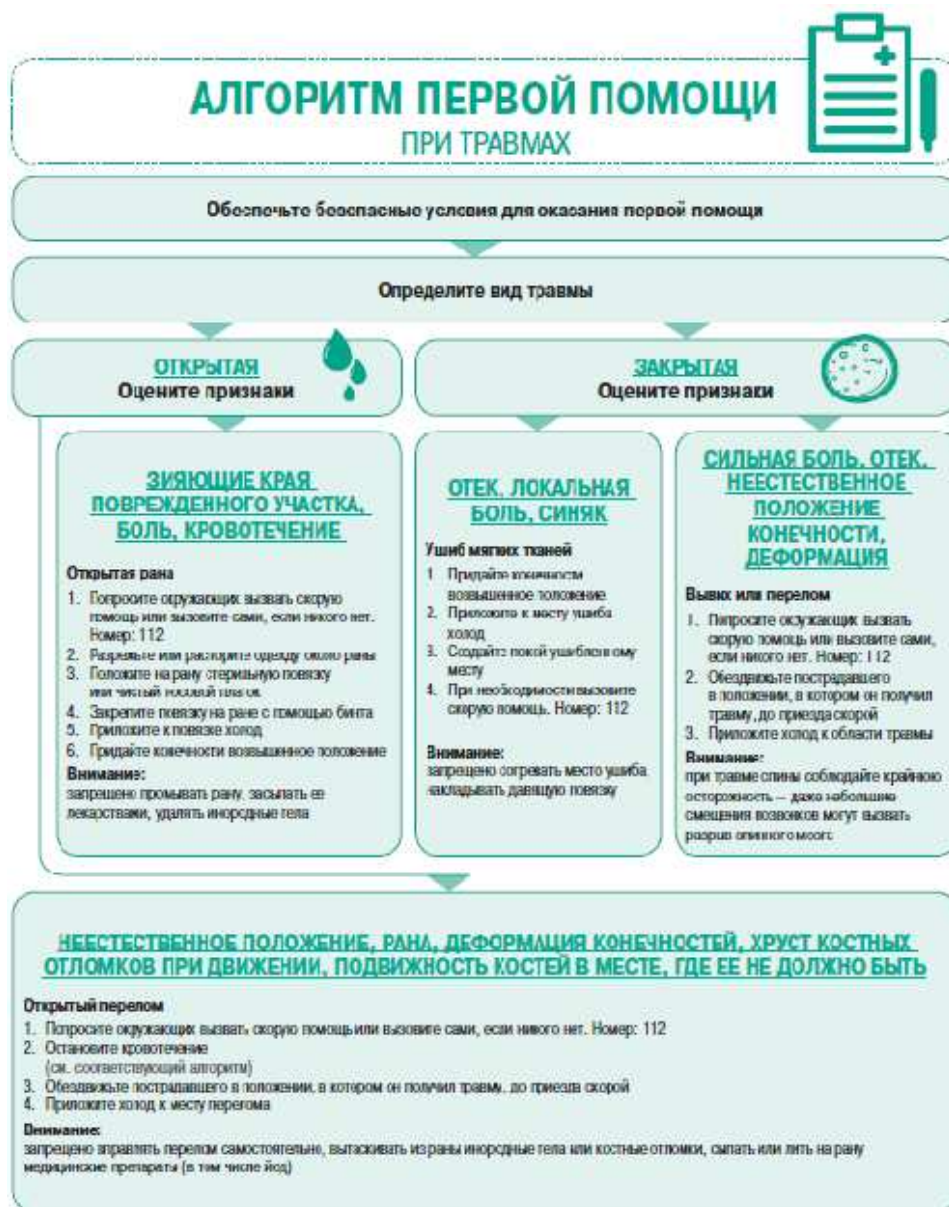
АЛГОРИТМ ПЕРВОЙ ПОМОЩИ
ПРИ ТРАВМАХ

Обеспечьте безопасные условия для оказания первой помощи

Определите вид травмы

ОТКРЫТАЯ
Оцените признаки

ЗАКРЫТАЯ
Оцените признаки

ЗИЯЮЩИЕ КРАЯ ПОВРЕЖДЕННОГО УЧАСТКА, БОЛЬ, КРОВОТЕЧЕНИЕ

Открытая рана
1. Попросите окружающих вызвать скорую помощь или вызовите сами, если никого нет. Номер: 112
2. Разрежьте или расстегните одежду около раны
3. Положите на рану стерильную повязку или чистый носовой платок
4. Закрепите повязку на ране с помощью бинта
5. Приложите к повязке холод
6. Придайте конечности возвышенное положение
Внимание:
запрещено промывать рану, засыпать ее лекарствами, удалять инородные тела

ОТЕК, ЛОКАЛЬНАЯ БОЛЬ, СИНЯК

Ушиб мягких тканей
1. Придайте конечности возвышенное положение
2. Приложите к месту ушиба холод
3. Создайте покой ушибленному месту
4. При необходимости вызовите скорую помощь. Номер: 112
Внимание:
запрещено согревать место ушиба, накладывать давящую повязку

СИЛЬНАЯ БОЛЬ, ОТЕК, НЕЕСТЕСТВЕННОЕ ПОЛОЖЕНИЕ КОНЕЧНОСТИ, ДЕФОРМАЦИЯ

Вывих или перелом
1. Попросите окружающих вызвать скорую помощь или вызовите сами, если никого нет. Номер: 112
2. Обездвижьте пострадавшего в положении, в котором он получил травму, до приезда скорой
3. Приложите холод к области травмы
Внимание:
при травме спины соблюдайте крайнюю осторожность — даже небольшие смещения позвонков могут вызвать разрыв спинного мозга

НЕЕСТЕСТВЕННОЕ ПОЛОЖЕНИЕ, РАНА, ДЕФОРМАЦИЯ КОНЕЧНОСТЕЙ, ХРУСТ КОСТНЫХ ОТЛОМКОВ ПРИ ДВИЖЕНИИ, ПОДВИЖНОСТЬ КОСТЕЙ В МЕСТЕ, ГДЕ ЕЕ НЕ ДОЛЖНО БЫТЬ

Открытый перелом
1. Попросите окружающих вызвать скорую помощь или вызовите сами, если никого нет. Номер: 112
2. Остановите кровотечение (см. соответствующий алгоритм)
3. Обездвижьте пострадавшего в положении, в котором он получил травму, до приезда скорой
4. Приложите холод к месту перелома
Внимание:
запрещено вправлять перелом самостоятельно, вытаскивать из раны инородные тела или костные отломки, сыпать или лить на рану медицинские препараты (в том числе йод)